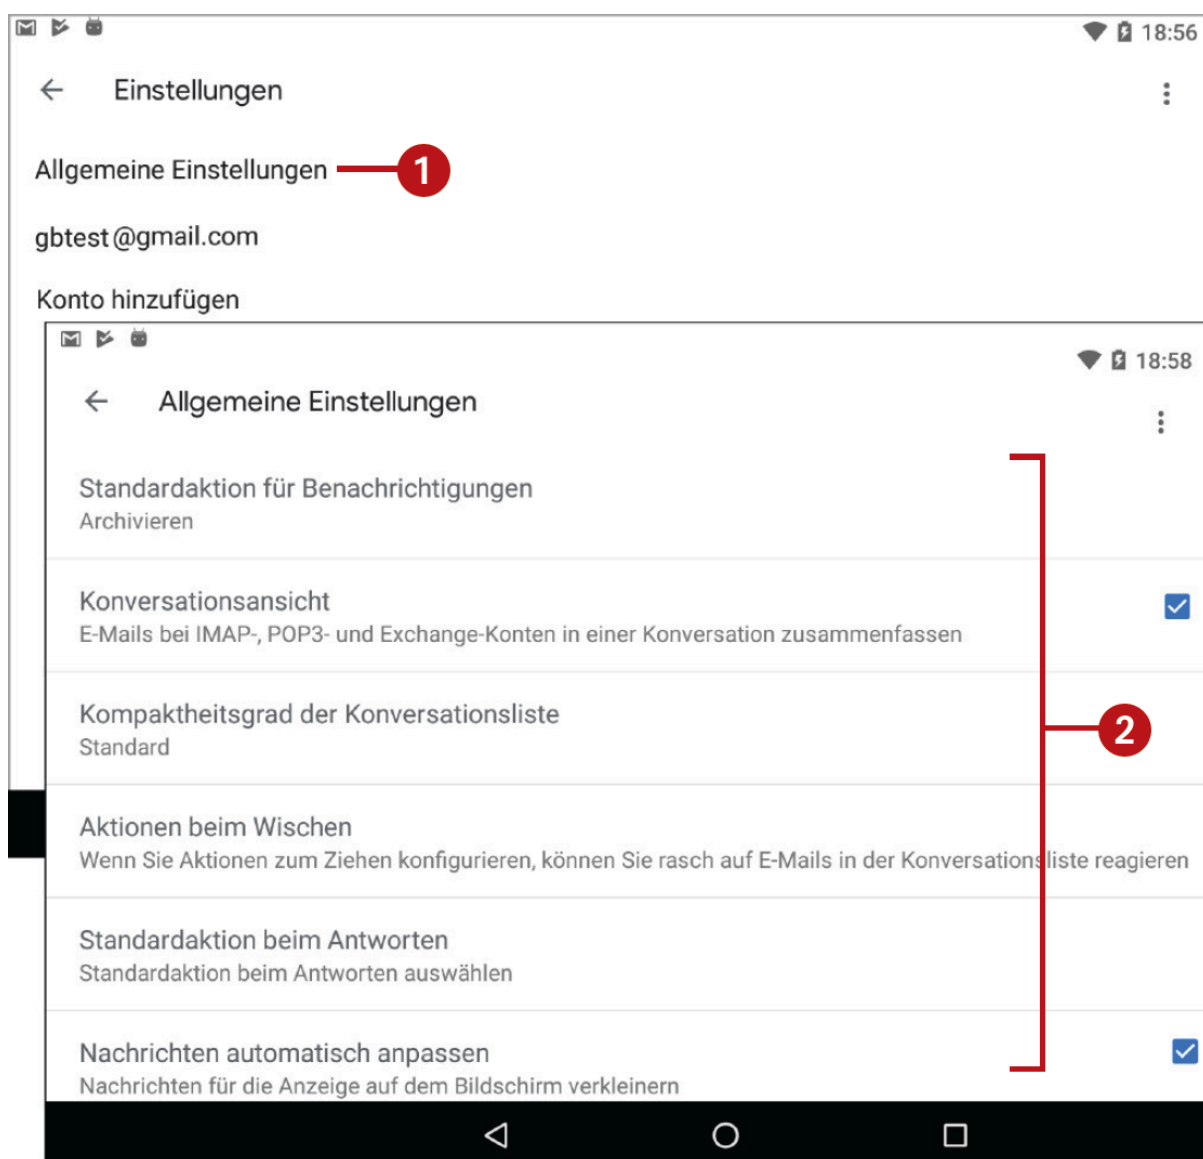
18:56

Einstellungen

Allgemeine Einstellungen 1

gbtest@gmail.com

Konto hinzufügen

18:58

Allgemeine Einstellungen

Standardaktion für Benachrichtigungen
Archivieren

Konversationsansicht
E-Mails bei IMAP-, POP3- und Exchange-Konten in einer Konversation zusammenfassen

Kompaktheitsgrad der Konversationsliste
Standard

2

Aktionen beim Wischen
Wenn Sie Aktionen zum Ziehen konfigurieren, können Sie rasch auf E-Mails in der Konversationsliste reagieren

Standardaktion beim Antworten
Standardaktion beim Antworten auswählen

Nachrichten automatisch anpassen
Nachrichten für die Anzeige auf dem Bildschirm verkleinern